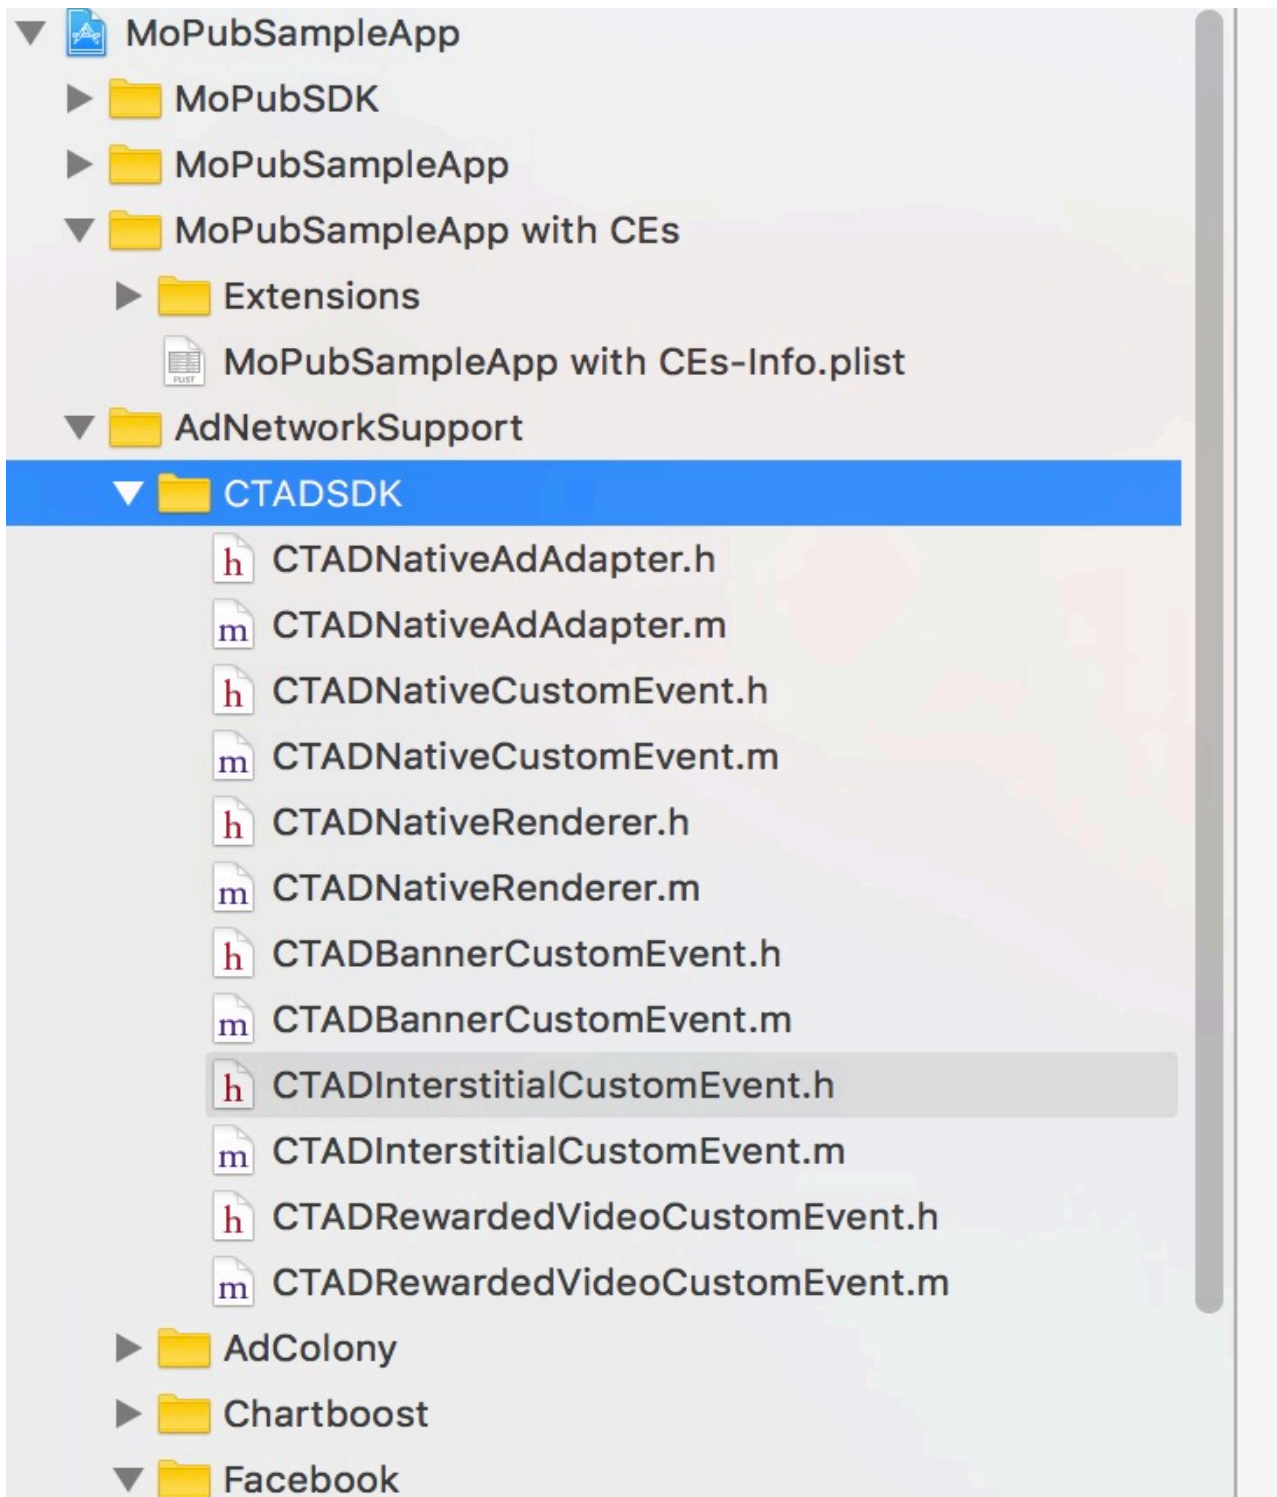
MoPubSampleApp
MoPubSDK
MoPubSampleApp
MoPubSampleApp with CEs
Extensions
PLIST MoPubSampleApp with CEs-Info.plist
AdNetworkSupport
CTADSDK
h CTADNativeAdAdapter.h
m CTADNativeAdAdapter.m
h CTADNativeCustomEvent.h
m CTADNativeCustomEvent.m
h CTADNativeRenderer.h
m CTADNativeRenderer.m
h CTADBannerCustomEvent.h
m CTADBannerCustomEvent.m
h CTADInterstitialCustomEvent.h
m CTADInterstitialCustomEvent.m
h CTADRewardedVideoCustomEvent.h
m CTADRewardedVideoCustomEvent.m
AdColony
Chartboost
Facebook